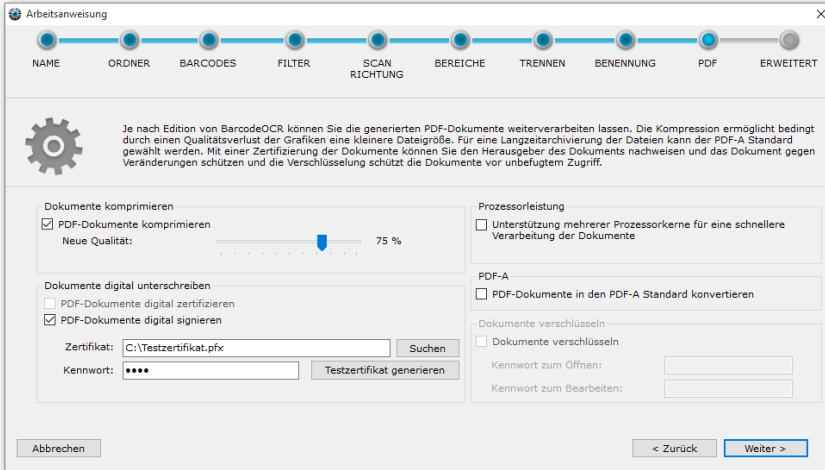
Arbeitsanweisung

NAME ORDNER BARCODES FILTER SCAN RICHTUNG BEREICHE TRENNEN BENENNUNG PDF ERWEITERT

Je nach Edition von BarcodeOCR können Sie die generierten PDF-Dokumente weiterverarbeiten lassen. Die Kompression ermöglicht bedingt durch einen Qualitätsverlust der Grafiken eine kleinere Dateigröße. Für eine Langzeitarchivierung der Dateien kann der PDF-A Standard gewählt werden. Mit einer Zertifizierung der Dokumente können Sie den Herausgeber des Dokuments nachweisen und das Dokument gegen Veränderungen schützen und die Verschlüsselung schützt die Dokumente vor unbefugtem Zugriff.

Dokumente komprimieren
☑ PDF-Dokumente komprimieren
Neue Qualität: 75 %

Dokumente digital unterschreiben
☐ PDF-Dokumente digital zertifizieren
☑ PDF-Dokumente digital signieren
Zertifikat: C:\Testzertifikat.pfx Suchen
Kennwort: ●●●● Testzertifikat generieren

Prozessorleistung
☐ Unterstützung mehrerer Prozessorkerne für eine schnellere Verarbeitung der Dokumente

PDF-A
☐ PDF-Dokumente in den PDF-A Standard konvertieren

Dokumente verschlüsseln
☐ Dokumente verschlüsseln
Kennwort zum Öffnen:
Kennwort zum Bearbeiten:

Abbrechen
< Zurück Weiter >